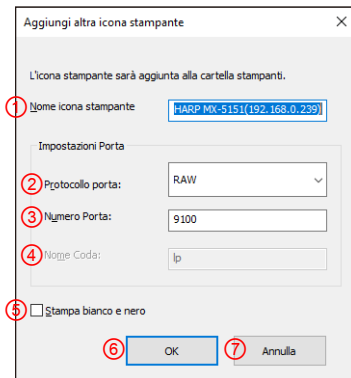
Aggiungi altra icona stampante
×

L'icona stampante sarà aggiunta alla cartella stampanti.

1 Nome icona stampante
HARP MX-5151(192.168.0.239)

Impostazioni Porta

2 Protocollo porta:
RAW

3 Numero Porta:
9100

4 Nome Coda:
lp

5 Stampa bianco e nero

6 OK
7 Annulla